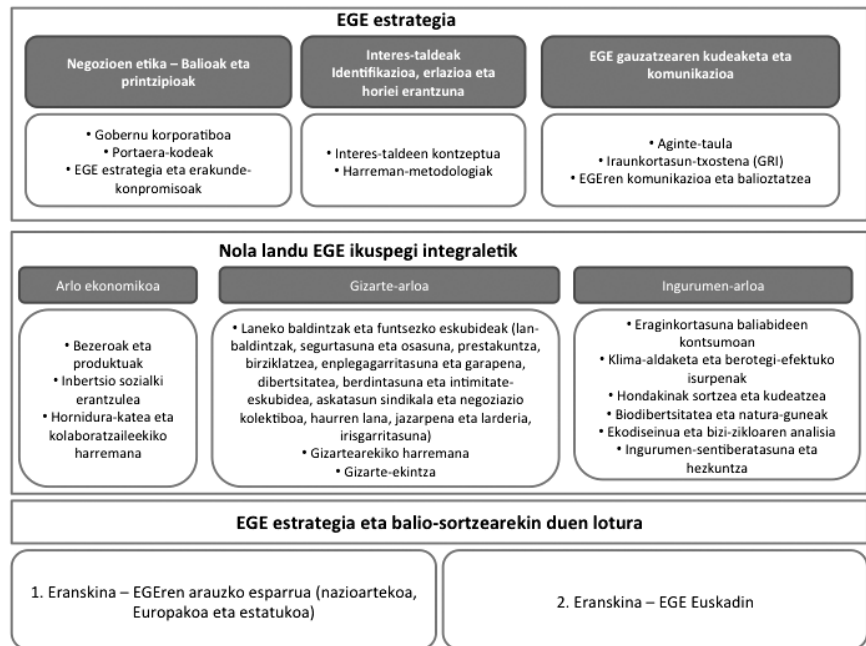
EGE estrategia

Negozioen etika – Balioak eta printzipioak

Interes-taldeak Identifikazioa, erlazioa eta horiei erantzuna

EGE gauzatzearen kudeaketa eta komunikazioa

• Gobernu korporatiboa
• Portaera-kodeak
• EGE estrategia eta erakunde-konpromisoak

• Interes-taldeen kontzeptua
• Harreman-metodologiak

• Aginte-taula
• Iraunkortasun-txostena (GRI)
• EGEren komunikazioa eta balioztatzea

Nola landu EGE ikuspegi integraletik

Arlo ekonomikoa

Gizarte-arloa

Ingurumen-arloa

• Bezeroak eta produktuak
• Inbertsio sozialki erantzulea
• Hornidura-katea eta kolaboratzaileekiko harremana

• Laneko baldintzak eta funtsezko eskubideak (lanbaldintzak, segurtasuna eta osasuna, prestakuntza, birziklatzea, enplegagarritasuna eta garapena, dibertsitatea, berdintasuna eta intimitate-eskubidea, askatasun sindikala eta negoziazio kolektiboa, haurren lana, jazarpena eta larderia, irisgarritasuna)
• Gizartearekiko harremana
• Gizarte-ekintza

• Eraginkortasuna baliabideen kontsumoan
• Klima-aldaketa eta berotegi-efektuko isurpenak
• Hondakinak sortzea eta kudeatzea
• Biodibertsitatea eta natura-guneak
• Ekodiseinua eta bizi-zikloaren analisia
• Ingurumen-sentiberatasuna eta hezkuntza

EGE estrategia eta balio-sortzearekin duen lotura

1. Eranskina – EGEren arauzko esparrua (nazioartekoa, Europakoa eta estatukoa)

2. Eranskina – EGE Euskadin